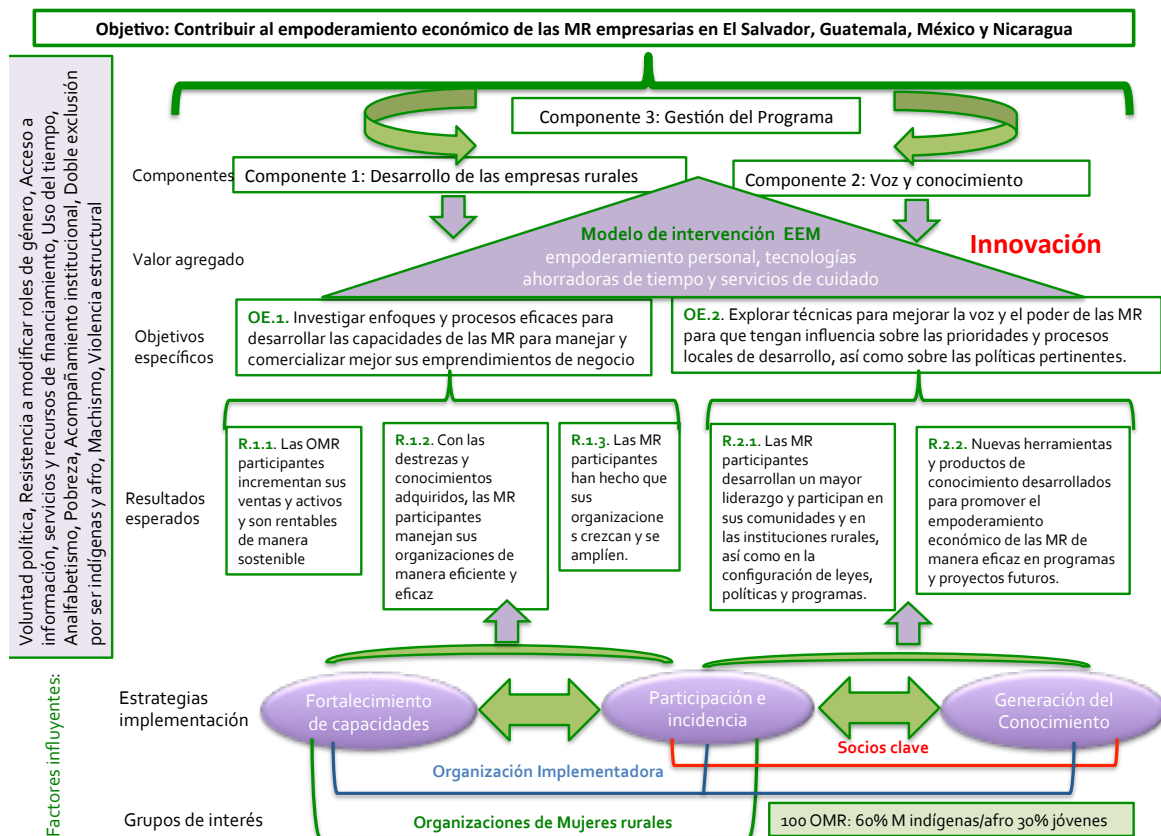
Objetivo: Contribuir al empoderamiento económico de las MR empresarias en El Salvador, Guatemala, México y Nicaragua

Voluntad política, Resistencia a modificar roles de género, Acceso a información, servicios y recursos de financiamiento, Uso del tiempo, Analfabetismo, Pobreza, Acompañamiento institucional, Doble exclusión por ser indígenas y afro, Machismo, Violencia estructural

Factores influyentes:

Componente 3: Gestión del Programa

Componentes

Componente 1: Desarrollo de las empresas rurales

Componente 2: Voz y conocimiento

Valor agregado

Modelo de intervención EEM
empoderamiento personal, tecnologías ahorradoras de tiempo y servicios de cuidado

Innovación

Objetivos específicos

OE.1. Investigar enfoques y procesos eficaces para desarrollar las capacidades de las MR para manejar y comercializar mejor sus emprendimientos de negocio

OE.2. Explorar técnicas para mejorar la voz y el poder de las MR para que tengan influencia sobre las prioridades y procesos locales de desarrollo, así como sobre las políticas pertinentes.

Resultados esperados

R.1.1. Las OMR participantes incrementan sus ventas y activos y son rentables de manera sostenible

R.1.2. Con las destrezas y conocimientos adquiridos, las MR participantes manejan sus organizaciones de manera eficiente y eficaz

R.1.3. Las MR participantes han hecho que sus organizaciones crezcan y se amplíen.

R.2.1. Las MR participantes desarrollan un mayor liderazgo y participan en sus comunidades y en las instituciones rurales, así como en la configuración de leyes, políticas y programas.

R.2.2. Nuevas herramientas y productos de conocimiento desarrollados para promover el empoderamiento económico de las MR de manera eficaz en programas y proyectos futuros.

Estrategias implementación

Fortalecimiento de capacidades

Participación e incidencia

Generación del Conocimiento

Socios clave

Organización Implementadora

Grupos de interés

Organizaciones de Mujeres rurales

100 OMR: 60% M indígenas/afro 30% jóvenes